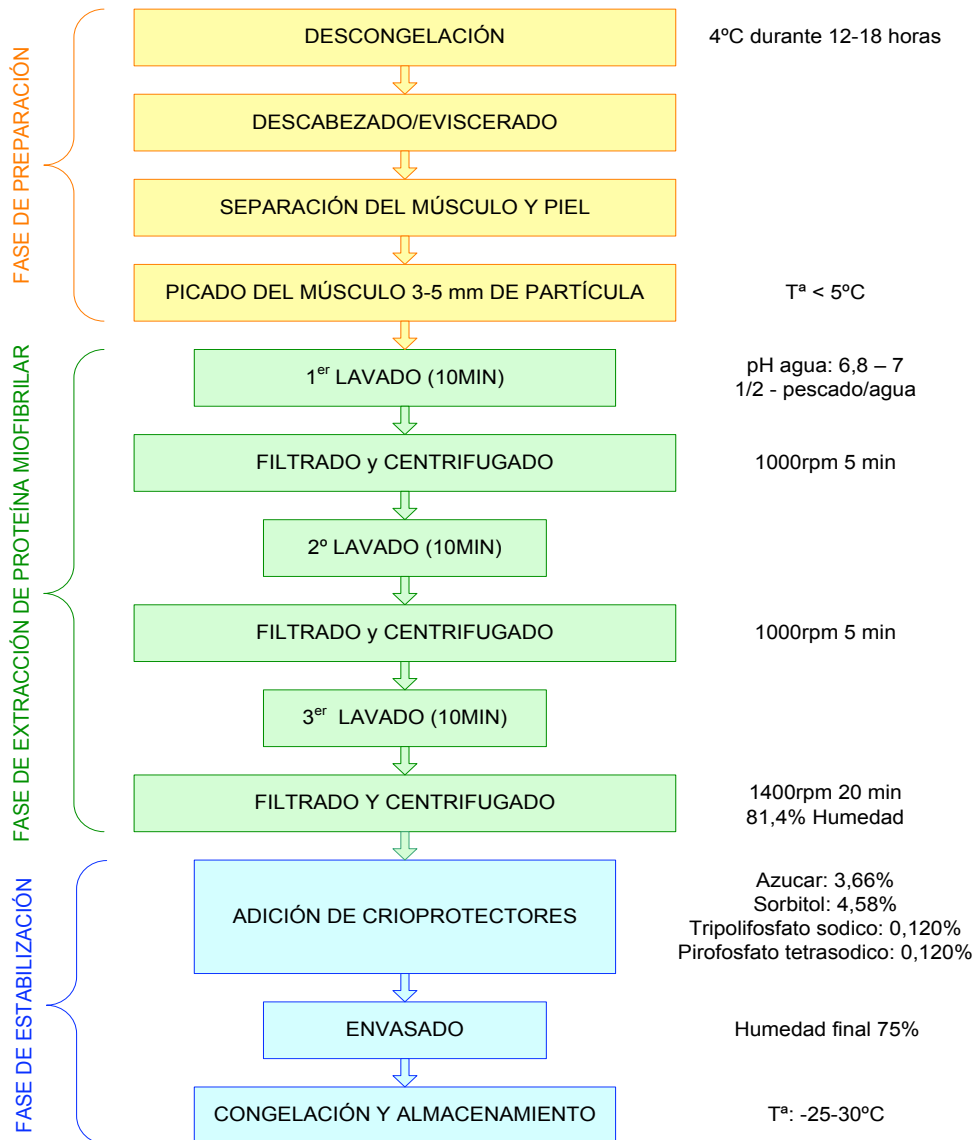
FASE DE PREPARACIÓN

DESCONGELACIÓN

4ºC durante 12-18 horas

DESCABEZADO/EVISCERADO

SEPARACIÓN DEL MÚSCULO Y PIEL

PICADO DEL MÚSCULO 3-5 mm DE PARTÍCULA

Tª < 5ºC

FASE DE EXTRACCIÓN DE PROTEÍNA MIOFIBRILAR

$1^{er}$ LAVADO (10MIN)

pH agua: 6,8 – 7
1/2 - pescado/agua

FILTRADO y CENTRIFUGADO

1000rpm 5 min

2º LAVADO (10MIN)

FILTRADO y CENTRIFUGADO

1000rpm 5 min

$3^{er}$ LAVADO (10MIN)

FILTRADO Y CENTRIFUGADO

1400rpm 20 min
81,4% Humedad

FASE DE ESTABILIZACIÓN

ADICIÓN DE CRIOPROTECTORES

Azucar: 3,66%
Sorbitol: 4,58%
Tripolifosfato sodico: 0,120%
Pirofosfato tetrasodico: 0,120%

ENVASADO

Humedad final 75%

CONGELACIÓN Y ALMACENAMIENTO

Tª: -25-30ºC